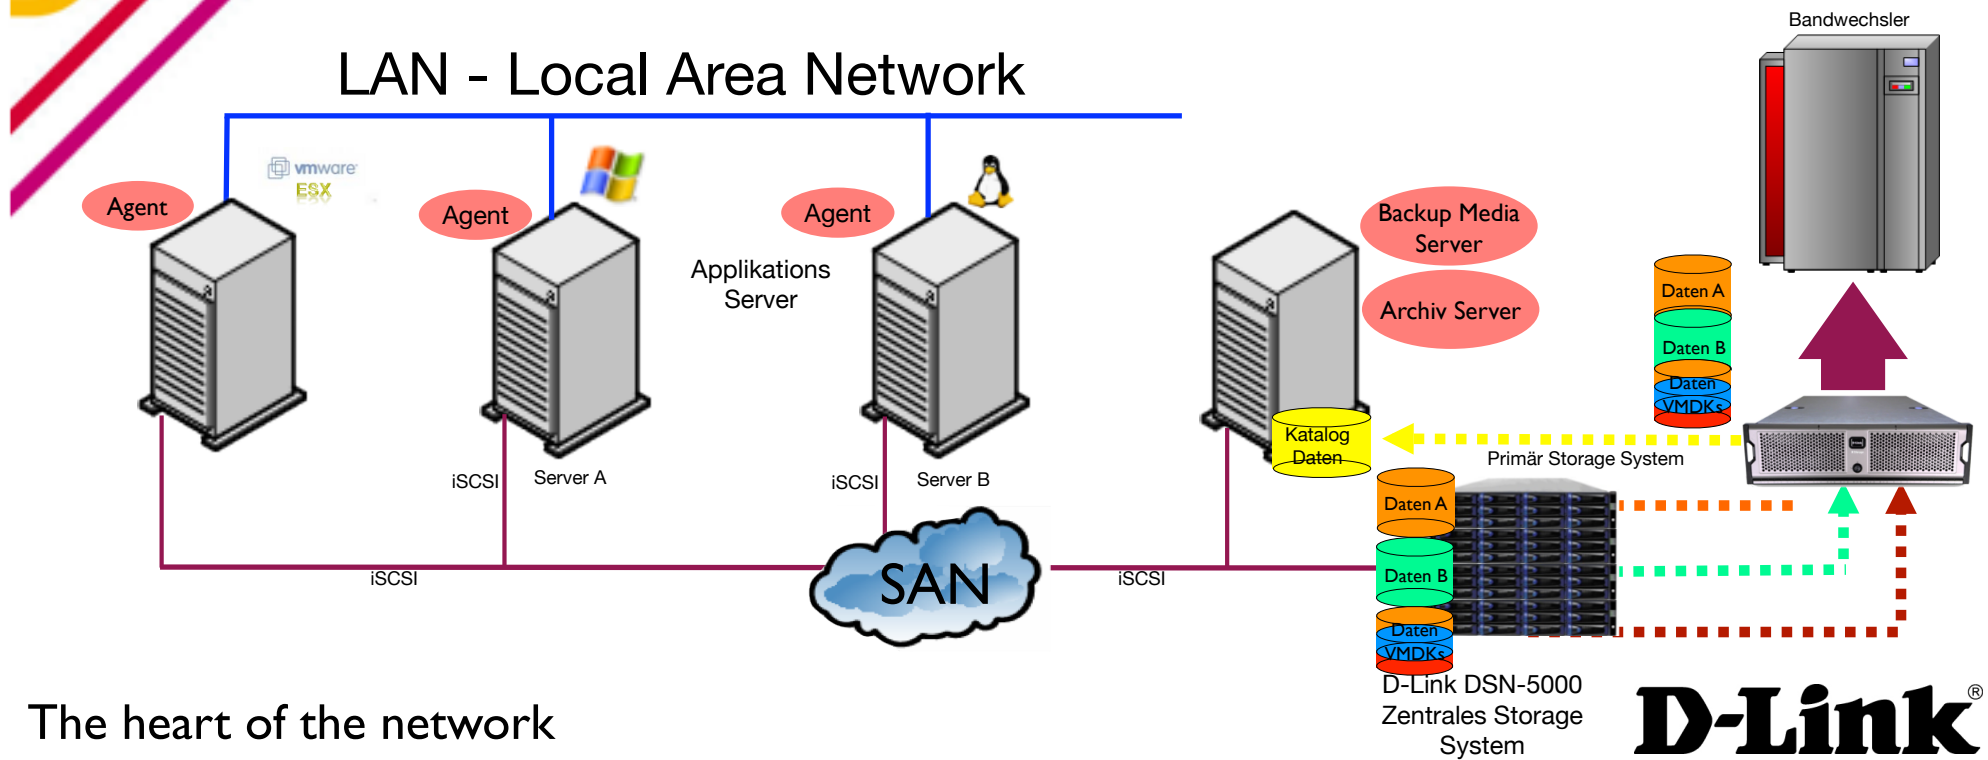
LAN - Local Area Network

Bandwechsler

vmware ESX

Agent

Agent

Agent

Applikations Server

Backup Media Server

Archiv Server

Daten A

Daten B

Daten VMDKs

Katalog Daten

Primär Storage System

iSCSI

Server A

iSCSI

Server B

Daten A

Daten B

Daten VMDKs

SAN

iSCSI

iSCSI

D-Link DSN-5000 Zentrales Storage System

The heart of the network

D-Link®